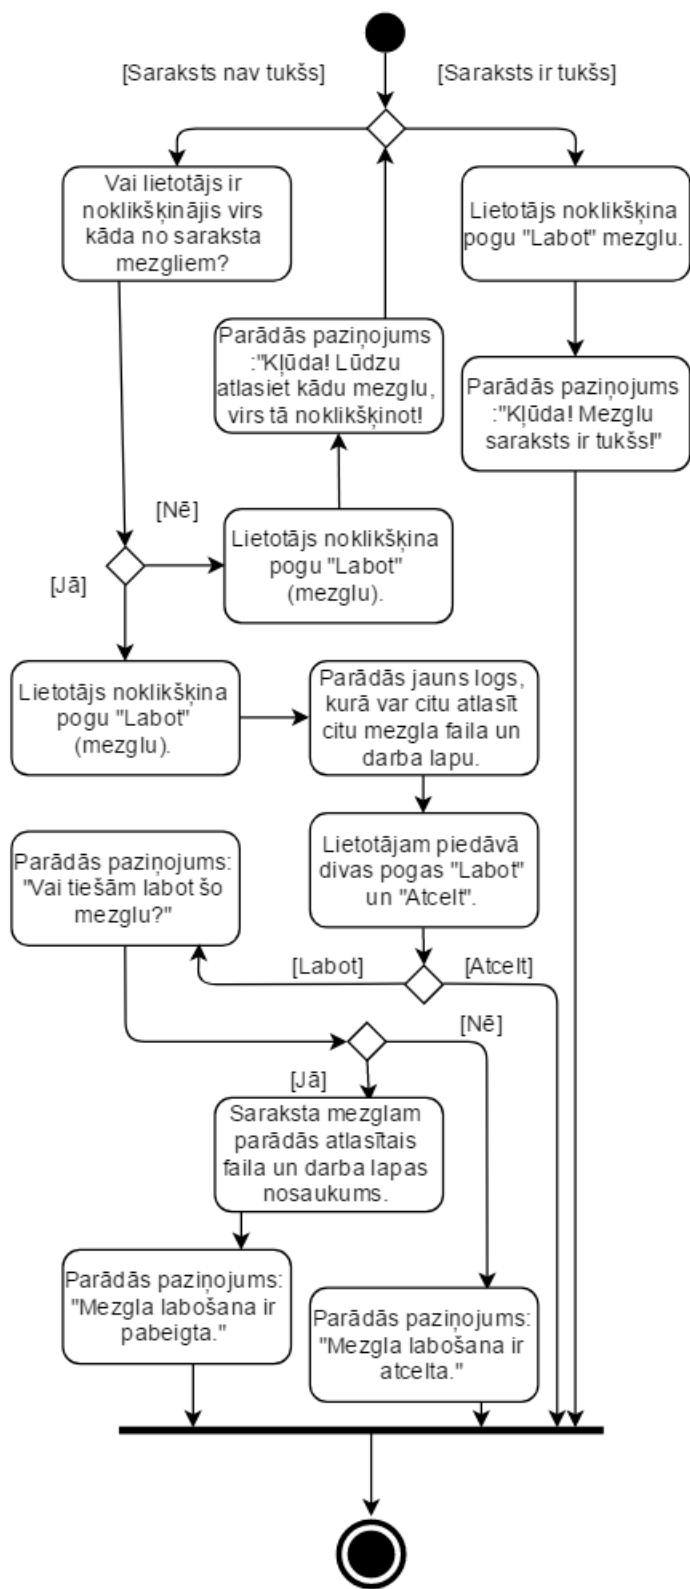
[Saraksts nav tukšs]

[Saraksts ir tukšs]

Vai lietotājs ir noklikšķinājis virs kāda no saraksta mezgliem?

Lietotājs noklikšķina pogu "Labot" mezglu.

Parādās paziņojums :"Kļūda! Lūdzu atlasiet kādu mezglu, virs tā noklikšķinot!

Parādās paziņojums :"Kļūda! Mezglu saraksts ir tukšs!"

[Nē]

[Jā]

Lietotājs noklikšķina pogu "Labot" (mezglu).

Lietotājs noklikšķina pogu "Labot" (mezglu).

Parādās jauns logs, kurā var citu atlasīt citu mezgla faila un darba lapu.

Lietotājam piedāvā divas pogas "Labot" un "Atcelt".

Parādās paziņojums: "Vai tiešām labot šo mezglu?"

[Labot]

[Atcelt]

[Nē]

[Jā]

Saraksta mezglam parādās atlasītais faila un darba lapas nosaukums.

Parādās paziņojums: "Mezgla labošana ir pabeigta."

Parādās paziņojums: "Mezgla labošana ir atcelta."